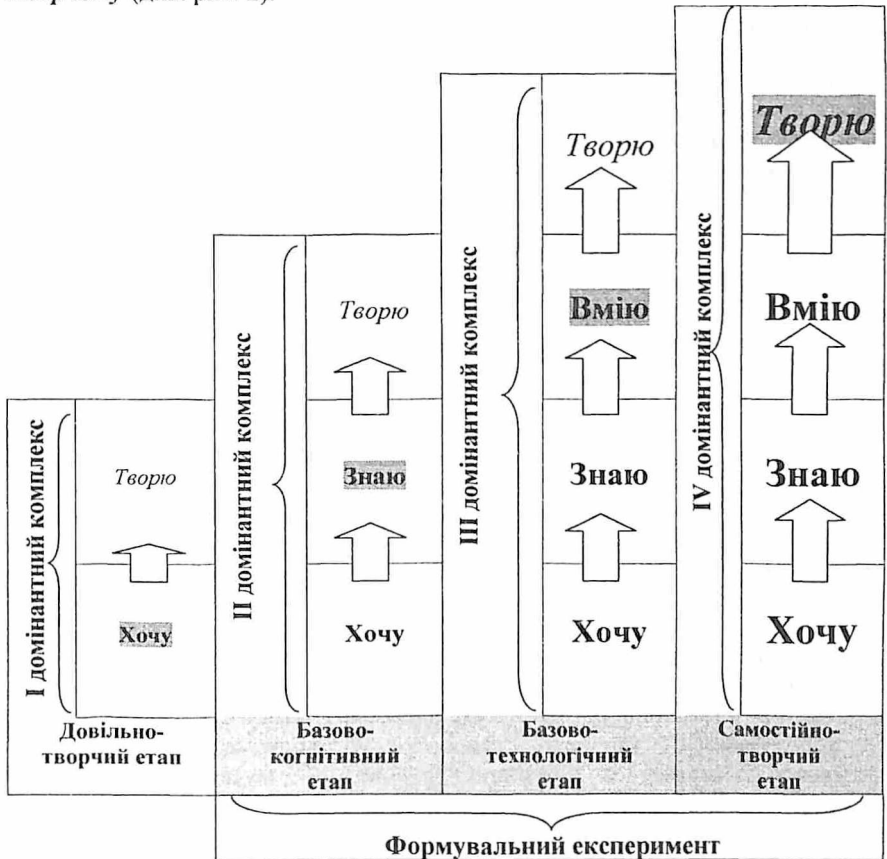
І домінантний комплекс

Творю

Хочу

Довільно-творчий етап

ІІ домінантний комплекс

Творю

Знаю

Хочу

Базово-когнітивний етап

ІІІ домінантний комплекс

Творю

Вмію

Знаю

Хочу

Базово-технологічний етап

IV домінантний комплекс

Творю

Вмію

Знаю

Хочу

Самостійно-творчий етап

Формувальний експеримент